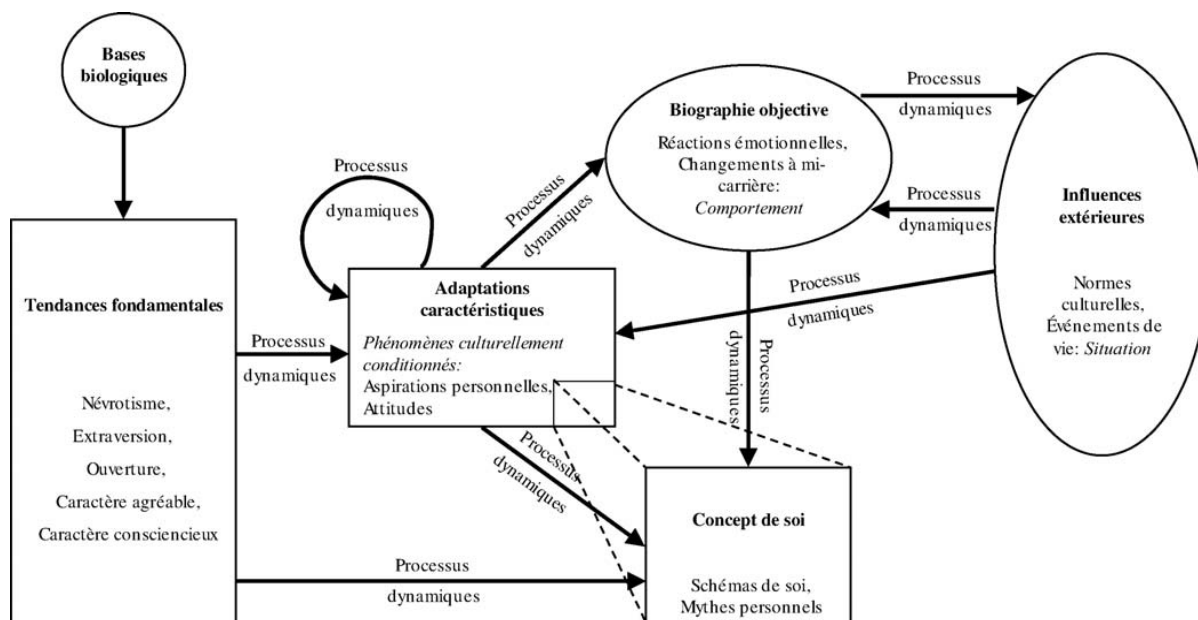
Bases biologiques

Tendances fondamentales

Névrotisme,
Extraversion,
Ouverture,
Caractère agréable,
Caractère consciencieux

Processus dynamiques

Adaptations caractéristiques

*Phénomènes culturellement conditionnés:*
Aspirations personnelles,
Attitudes

Processus dynamiques

Processus dynamiques

Biographie objective

Réactions émotionnelles,
Changements à mi-carrière:
*Comportement*

Processus dynamiques

Processus dynamiques

Influences extérieures

Normes culturelles,
Événements de vie: *Situation*

Processus dynamiques

Processus dynamiques

Processus dynamiques

Concept de soi

Schémas de soi,
Mythes personnels

Processus dynamiques